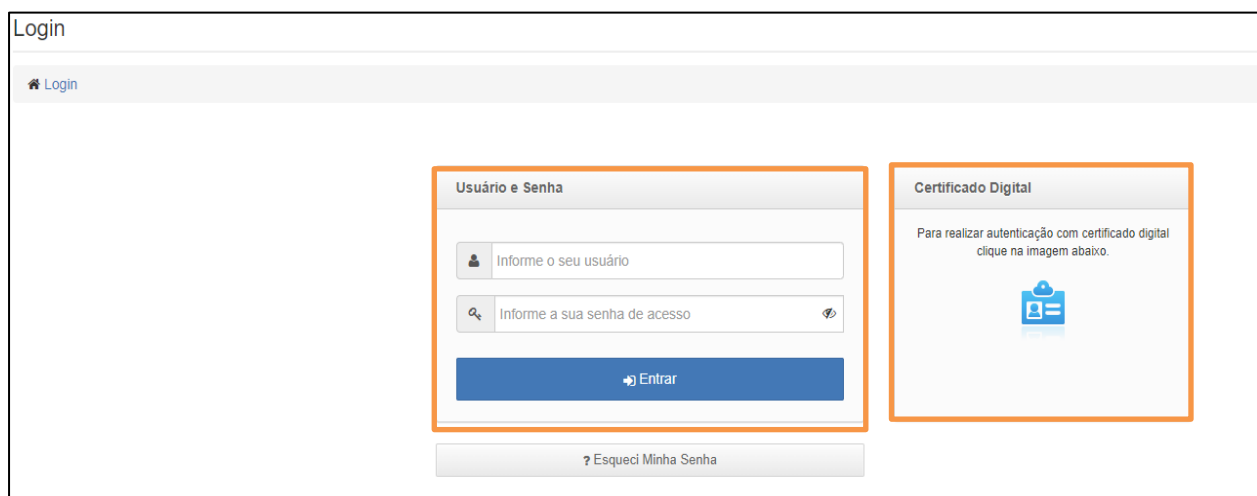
Login

Login

Usuário e Senha

Informe o seu usuário

Informe a sua senha de acesso

Entrar

? Esqueci Minha Senha

Certificado Digital

Para realizar autenticação com certificado digital clique na imagem abaixo.